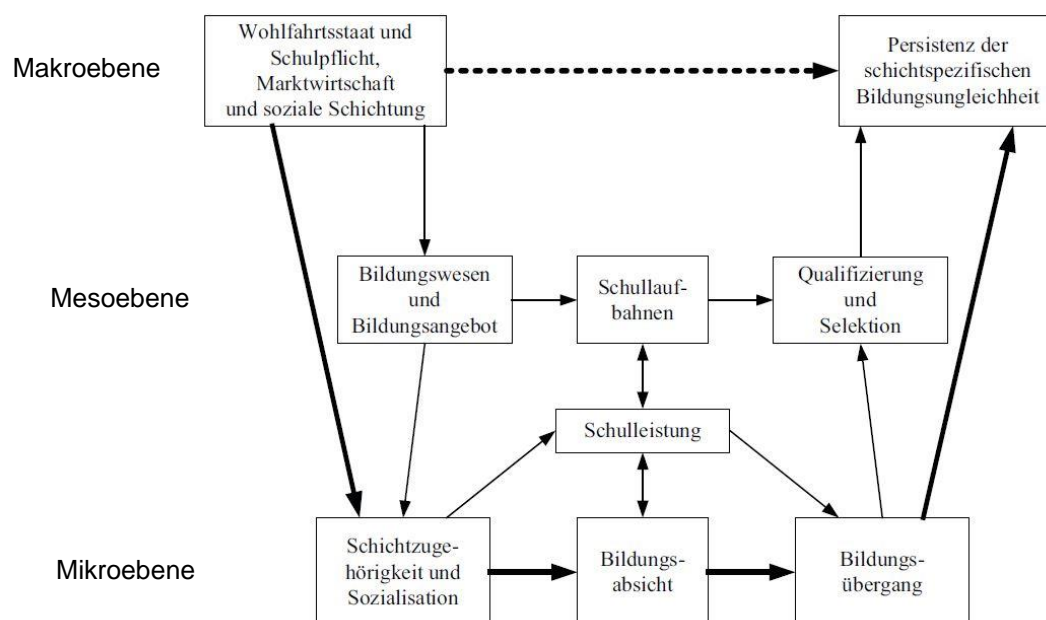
Makroebene

Wohlfahrtsstaat und Schulpflicht, Marktwirtschaft und soziale Schichtung

Persistenz der schichtspezifischen Bildungsungleichheit

Mesoebene

Bildungswesen und Bildungsangebot

Schullaufbahnen

Qualifizierung und Selektion

Schulleistung

Mikroebene

Schichtzugehörigkeit und Sozialisation

Bildungsabsicht

Bildungsübergang